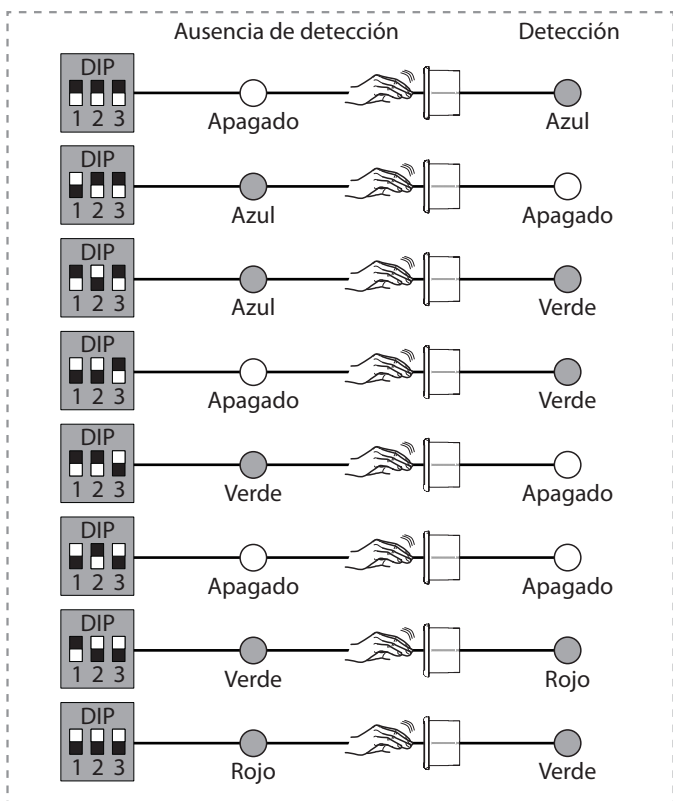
Ausencia de detección
Detección

DIP
1 2 3
Apagado
Azul

DIP
1 2 3
Azul
Apagado

DIP
1 2 3
Azul
Verde

DIP
1 2 3
Apagado
Verde

DIP
1 2 3
Verde
Apagado

DIP
1 2 3
Apagado
Apagado

DIP
1 2 3
Verde
Rojo

DIP
1 2 3
Rojo
Verde